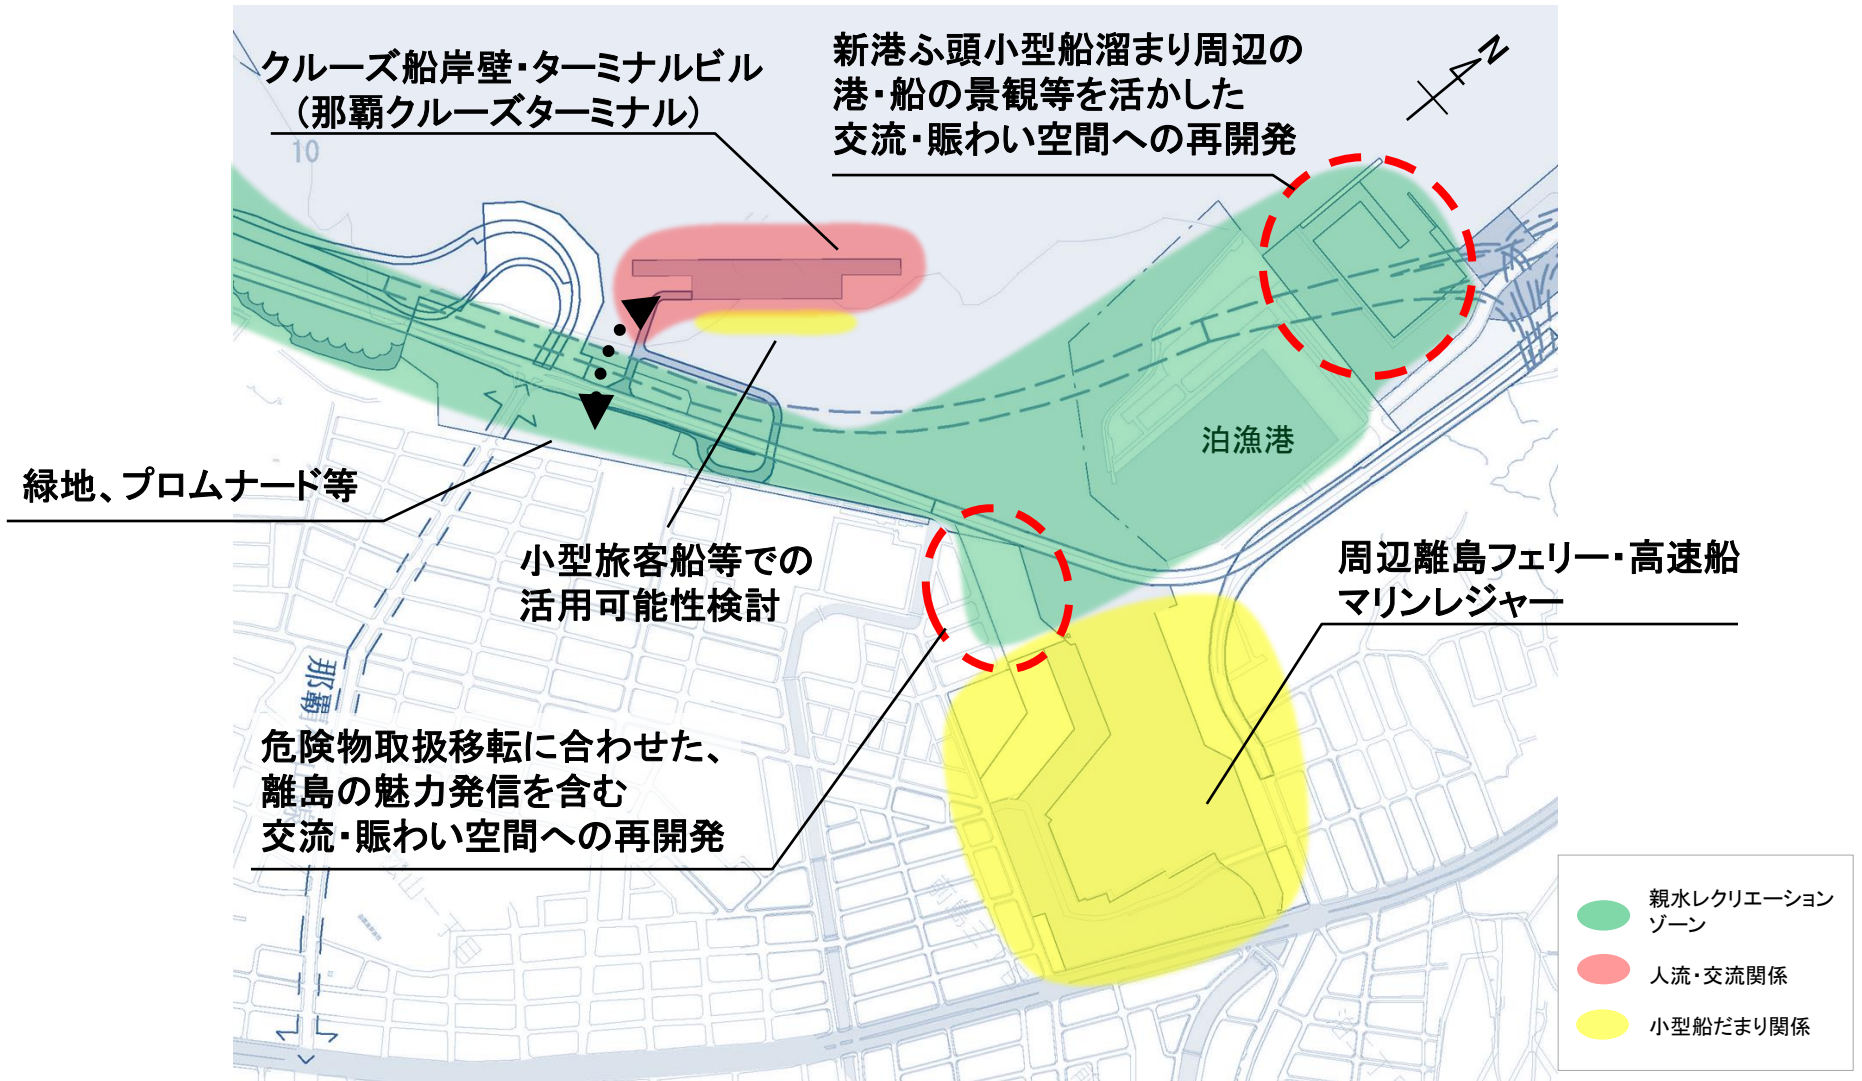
クルーズ船岸壁・ターミナルビル
（那覇クルーズターミナル）

新港ふ頭小型船溜まり周辺の
港・船の景観等を活かした
交流・賑わい空間への再開発

N

10

泊漁港

緑地、プロムナード等

小型旅客船等での
活用可能性検討

周辺離島フェリー・高速船
マリンレジャー

那覇

危険物取扱移転に合わせた、
離島の魅力発信を含む
交流・賑わい空間への再開発

親水レクリエーションゾーン

人流・交流関係

小型船だまり関係